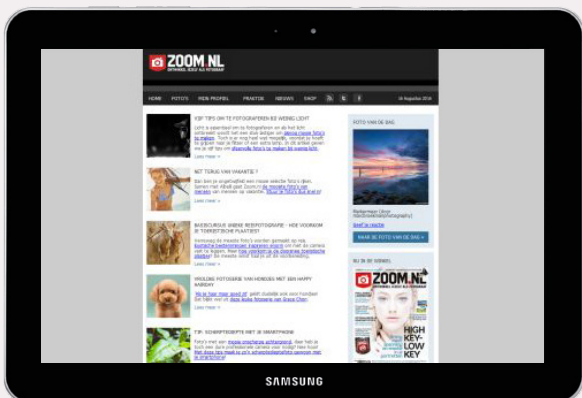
ZOOM.NL

HOME FOTO'S MIJN PROFIEL FRAGTIPS NIEUWS SHOP

VIJF TIPS OM TE FOTOGRAFEREN BIJ WEINIG LICHT

Lees meer »

NOG TERUG VAN VAKANTIE ?

Lees meer »

BASISCURSUS GRIEKSE REISFOTOGRAFIE - HOE VOORKOM JE TOERISTISCHE PLAATJES?

Lees meer »

VROLIJKE FOTOSERIE VAN HONDEN MET EEN HAPPY BIRTHDAY

Lees meer »

TIP: SCHERPTEDIEPTE MET JE SMARTPHONE

FOTO VAN DE DAG

MAAK JE FOTO VAN DE DAG

NU IN DE WINKEL

ZOOM.NL

HIGH KEY LOW KEY

SAMSUNG